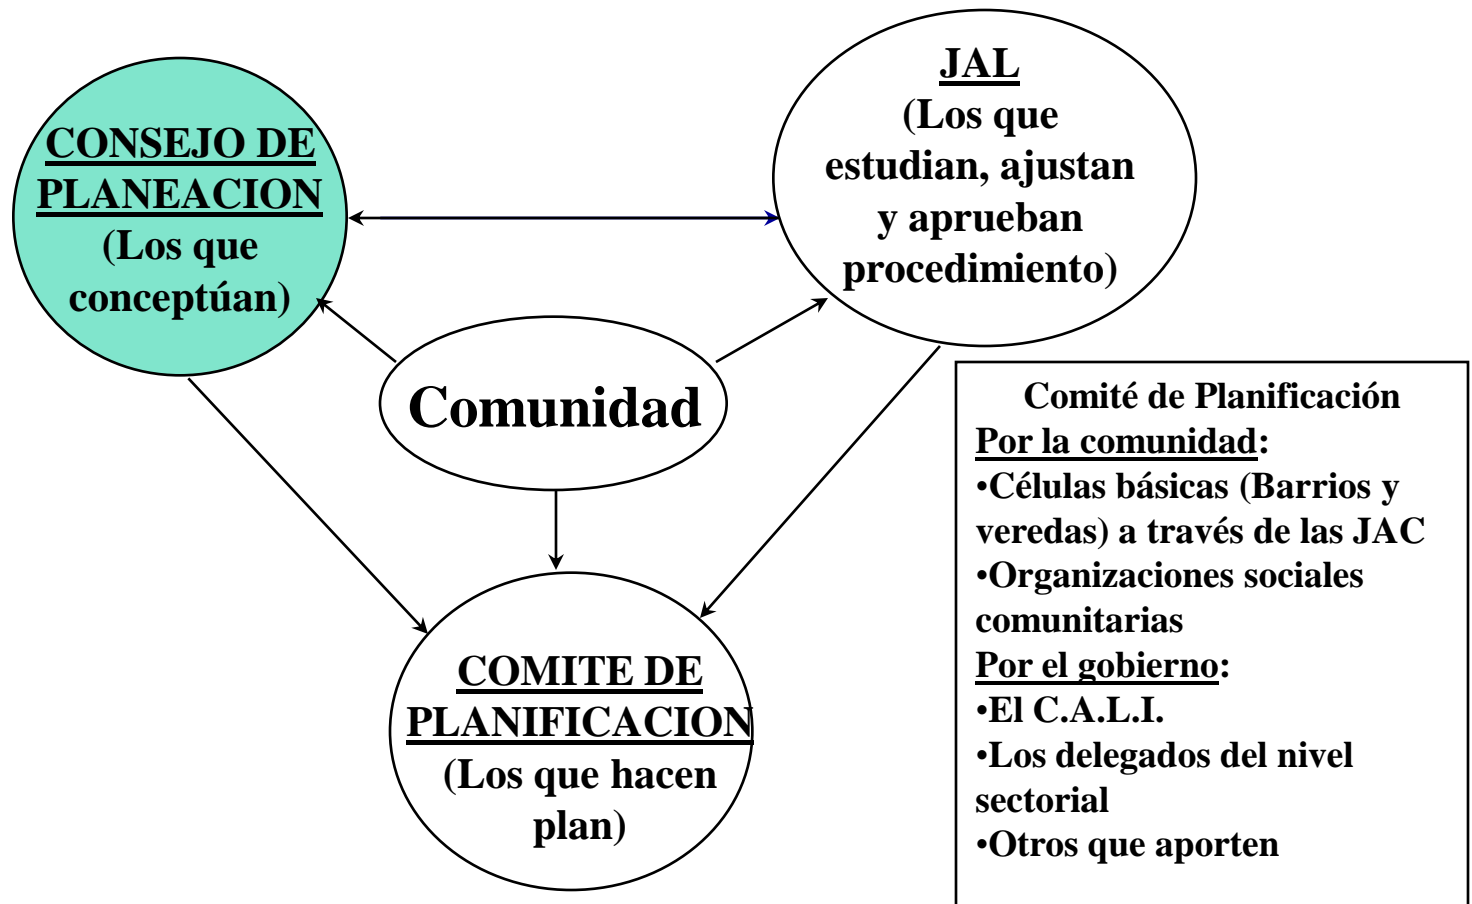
CONSEJO DE PLANEACION
(Los que conceptúan)

JAL
(Los que estudian, ajustan y aprueban procedimiento)

Comunidad

COMITE DE PLANIFICACION
(Los que hacen plan)

Comité de Planificación
Por la comunidad:
•Células básicas (Barrios y veredas) a través de las JAC
•Organizaciones sociales comunitarias
Por el gobierno:
•El C.A.L.I.
•Los delegados del nivel sectorial
•Otros que aporten